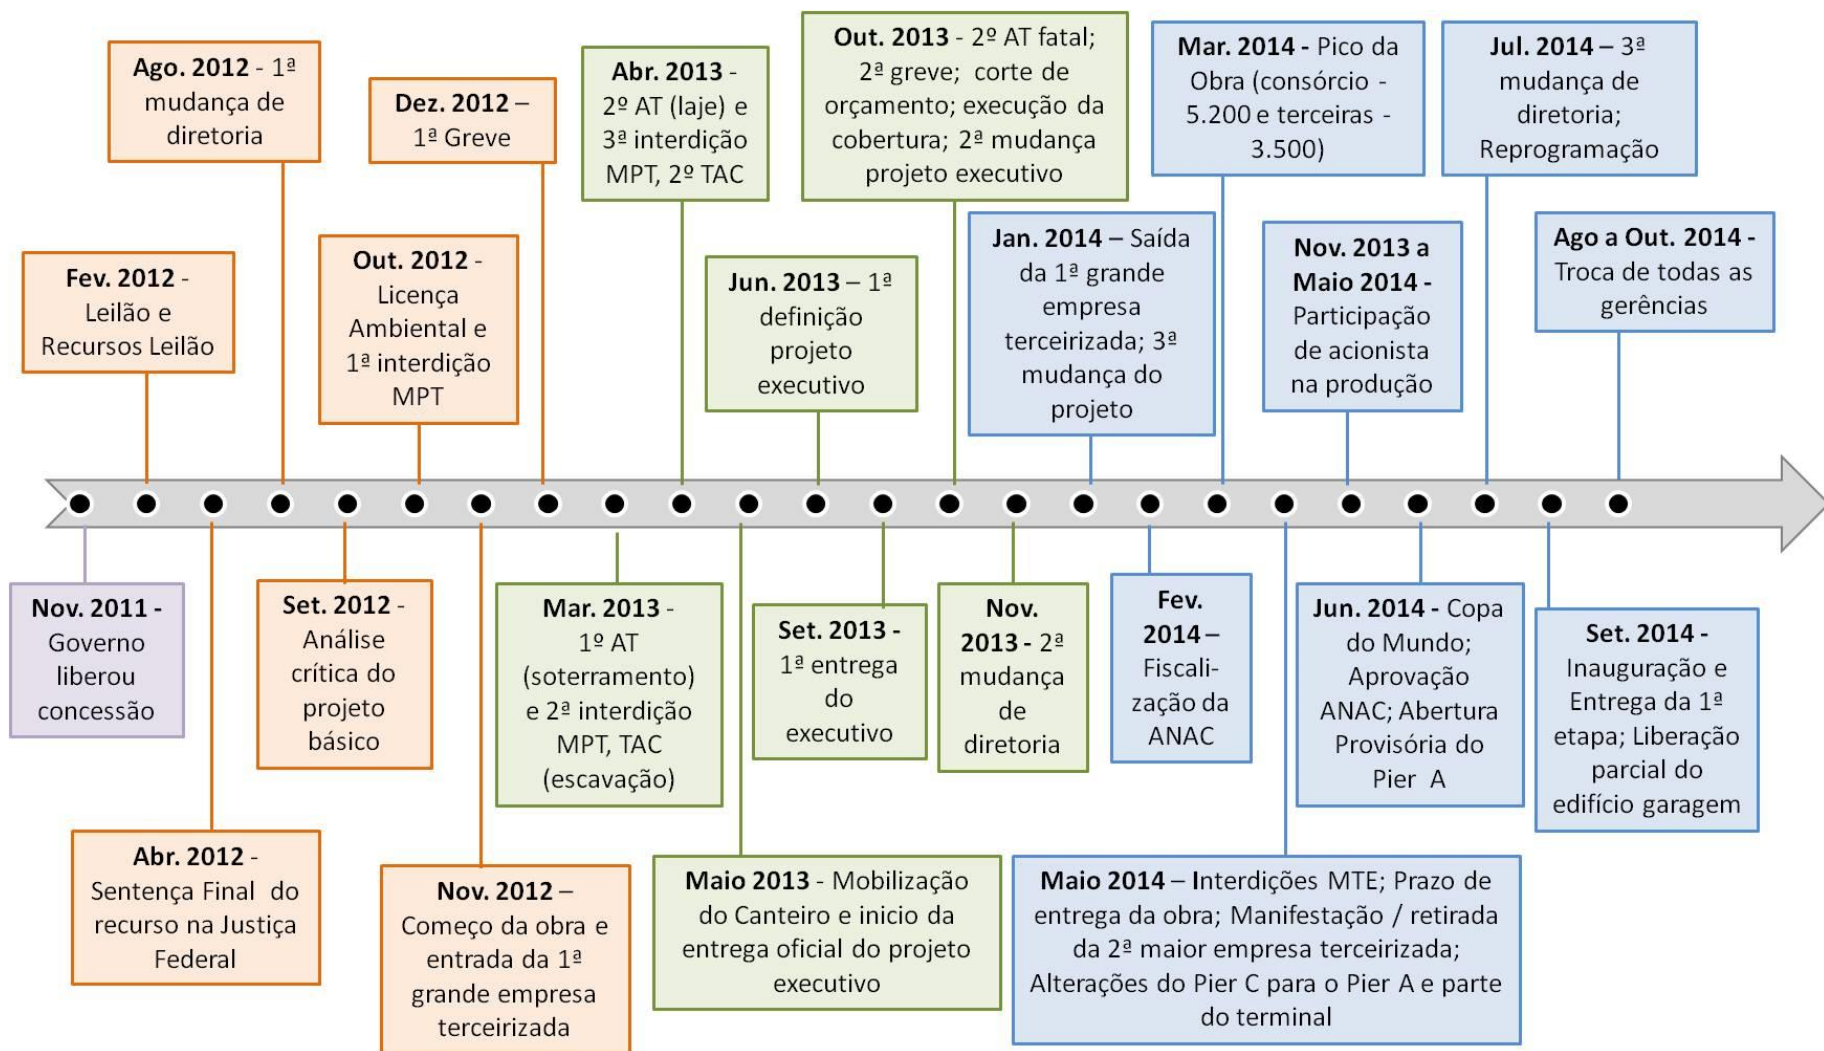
Ago. 2012 - 1ª mudança de diretoria

Dez. 2012 – 1ª Greve

Abr. 2013 - 2º AT (laje) e 3ª interdição MPT, 2º TAC

Out. 2013 - 2º AT fatal; 2ª greve; corte de orçamento; execução da cobertura; 2ª mudança projeto executivo

Mar. 2014 - Pico da Obra (consórcio - 5.200 e terceiras - 3.500)

Jul. 2014 – 3ª mudança de diretoria; Reprogramação

Fev. 2012 - Leilão e Recursos Leilão

Out. 2012 - Licença Ambiental e 1ª interdição MPT

Jun. 2013 – 1ª definição projeto executivo

Jan. 2014 – Saída da 1ª grande empresa terceirizada; 3ª mudança do projeto

Nov. 2013 a Maio 2014 - Participação de acionista na produção

Ago a Out. 2014 - Troca de todas as gerências

Nov. 2011 - Governo liberou concessão

Set. 2012 - Análise crítica do projeto básico

Mar. 2013 - 1º AT (soterramento) e 2ª interdição MPT, TAC (escavação)

Set. 2013 - 1ª entrega do executivo

Nov. 2013 - 2ª mudança de diretoria

Fev. 2014 – Fiscalização da ANAC

Jun. 2014 - Copa do Mundo; Aprovação ANAC; Abertura Provisória do Pier A

Set. 2014 - Inauguração e Entrega da 1ª etapa; Liberação parcial do edifício garagem

Abr. 2012 - Sentença Final do recurso na Justiça Federal

Nov. 2012 – Começo da obra e entrada da 1ª grande empresa terceirizada

Maio 2013 - Mobilização do Canteiro e inicio da entrega oficial do projeto executivo

Maio 2014 – Interdições MTE; Prazo de entrega da obra; Manifestação / retirada da 2ª maior empresa terceirizada; Alterações do Pier C para o Pier A e parte do terminal